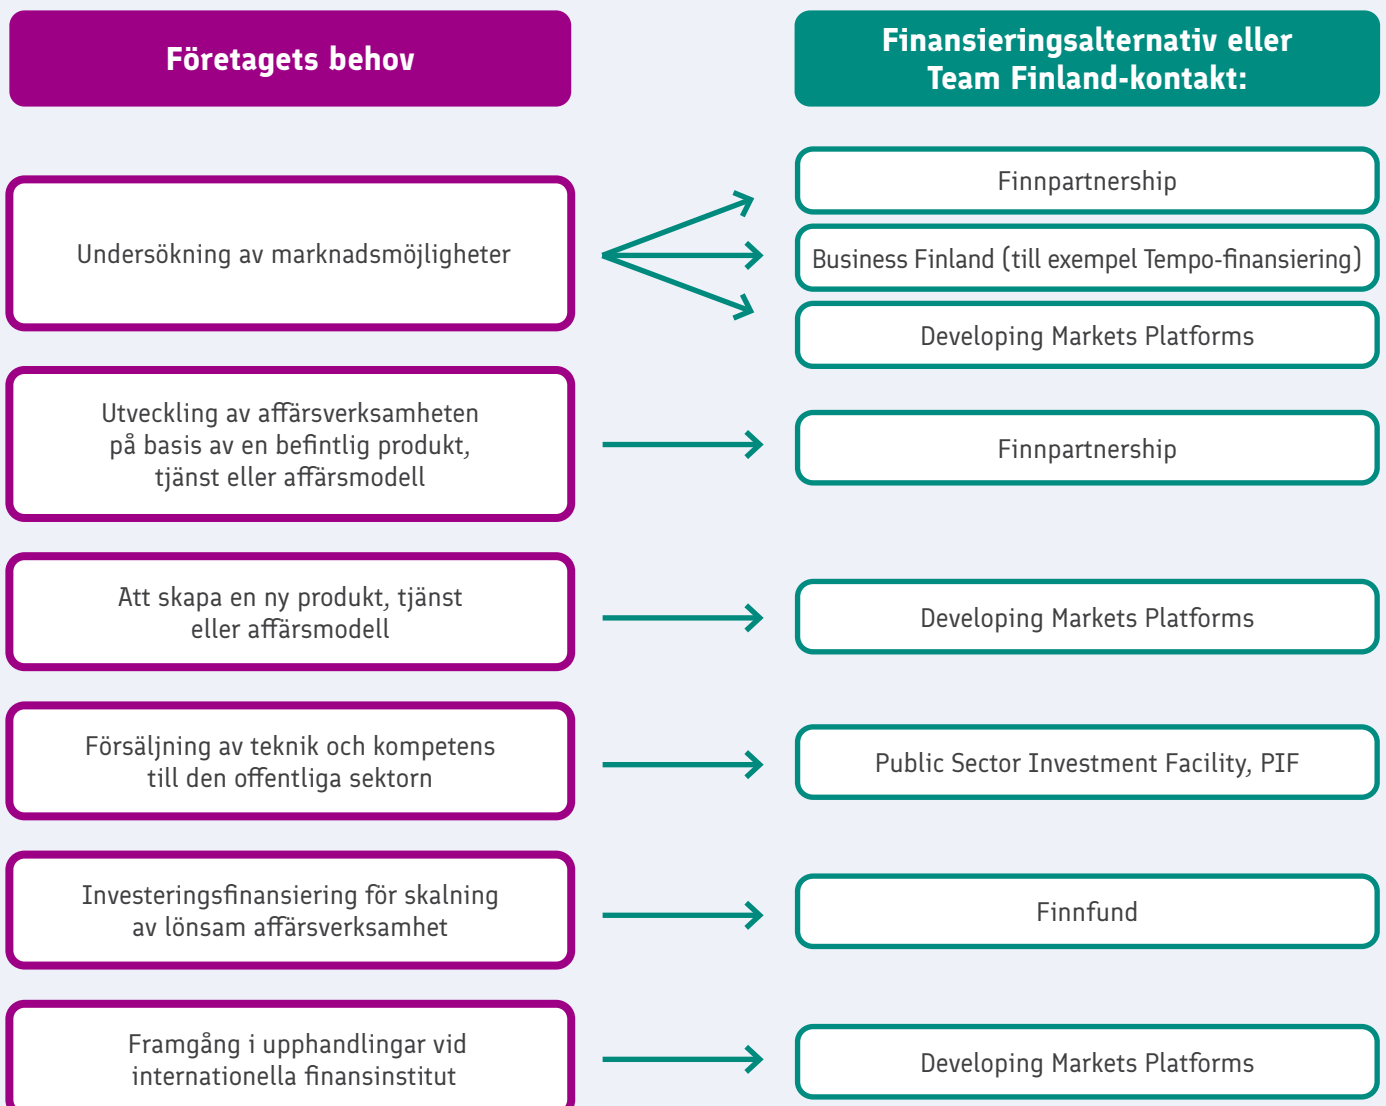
Företagets behov

Finansieringsalternativ eller Team Finland-kontakt:

Undersökning av marknadsmöjligheter

Finnpartnership

Business Finland (till exempel Tempo-finansiering)

Developing Markets Platforms

Utveckling av affärsverksamheten på basis av en befintlig produkt, tjänst eller affärsmodell

Finnpartnership

Att skapa en ny produkt, tjänst eller affärsmodell

Developing Markets Platforms

Försäljning av teknik och kompetens till den offentliga sektorn

Public Sector Investment Facility, PIF

Investeringsfinansiering för skalning av lönsam affärsverksamhet

Finnfund

Framgång i upphandlingar vid internationella finansinstitut

Developing Markets Platforms